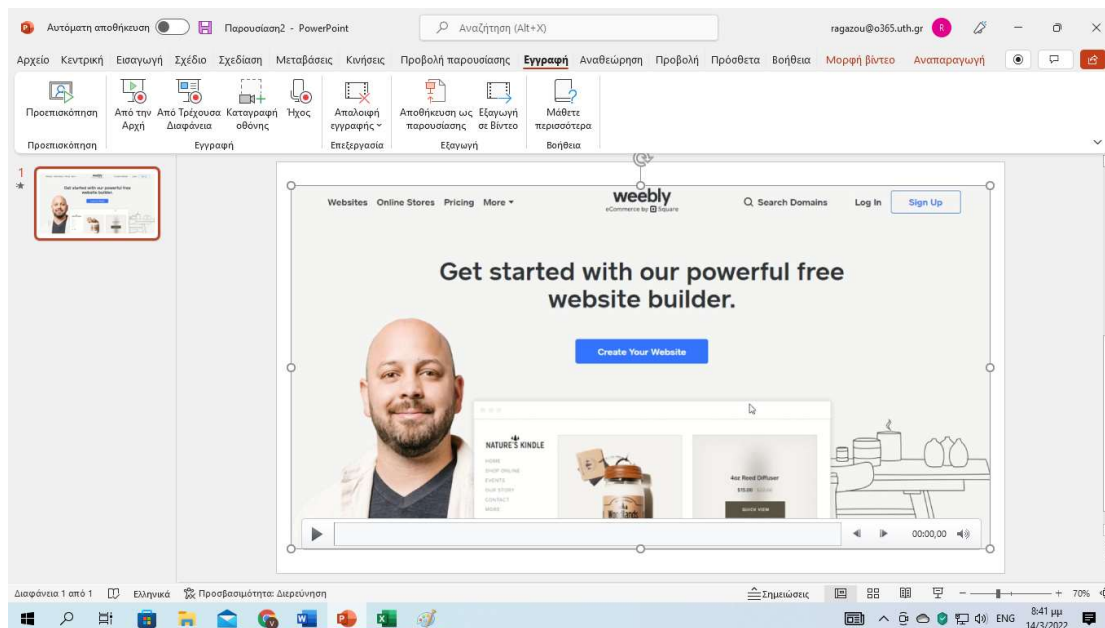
Αυτόματη αποθήκευση
Παρουσίαση2 - PowerPoint
Αναζήτηση (Alt+X)
ragazou@o365.uth.gr

Αρχείο Κεντρική Εισαγωγή Σχέδιο Σχεδίαση Μεταβάσεις Κινήσεις Προβολή παρουσίασης Εγγραφή Αναθεώρηση Προβολή Πρόσθετα Βοήθεια Μορφή βίντεο Αναπαραγωγή

Προεπισκόπηση
Προεπισκόπηση
Από την Αρχή
Από Τρέχουσα Διαφάνεια
Καταγραφή οθόνης
Ήχος
Εγγραφή
Απαλοιφή εγγραφής
Επεξεργασία
Αποθήκευση ως παρουσίασης
Εξαγωγή σε Βίντεο
Εξαγωγή
Μάθετε περισσότερα
Βοήθεια

1

Websites Online Stores Pricing More
weebly
eCommerce by Square
Search Domains Log In Sign Up

Get started with our powerful free website builder.

Create Your Website

NATURE'S KINDLE
HOME
SHOP ONLINE
EVENTS
OUR STORY
CONTACT
MORE

4oz Reed Diffuser
$15.00
QUICK VIEW

00:00,00

Διαφάνεια 1 από 1 Ελληνικά Προσβασιμότητα: Διερεύνηση
Σημειώσεις
70%
ENG
8:41 μμ
14/3/2022